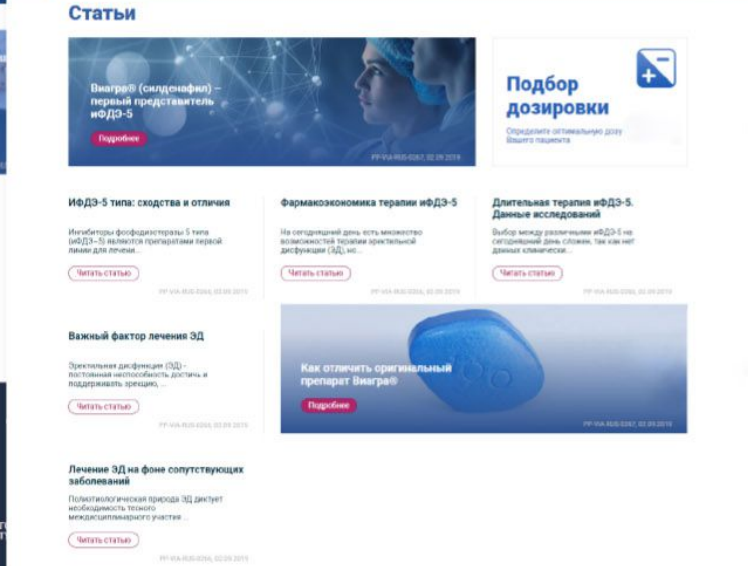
Статьи

Виагра® (силденафил) – первый представитель иФДЭ-5

Подробнее

PP-VIA-RUS-0267, 02.09.2019

Подбор дозировки

Определите оптимальную дозу Вашего пациента

ИФДЭ-5 типа: сходства и отличия

Ингибиторы фосфодиэстеразы 5 типа (иФДЭ-5) являются препаратами первой линии для лечени...

Читать статью

PP-VIA-RUS-0264, 02.09.2019

Фармакоэкономика терапии иФДЭ-5

На сегодняшний день есть множество возможностей терапии эректильной дисфункции (ЭД), но...

Читать статью

PP-VIA-RUS-0265, 02.09.2019

Длительная терапия иФДЭ-5. Данные исследований

Выбор между различными иФДЭ-5 на сегодняшний день сложен, так как нет данных клинических...

Читать статью

PP-VIA-RUS-0266, 02.09.2019

Важный фактор лечения ЭД

Эректильная дисфункция (ЭД) - постоянная неспособность достичь и поддерживать эрекцию, ...

Читать статью

PP-VIA-RUS-0263, 02.09.2019

Как отличить оригинальный препарат Виагра®

Подробнее

PP-VIA-RUS-0267, 02.09.2019

Лечение ЭД на фоне сопутствующих заболеваний

Полиэтиологическая природа ЭД диктует необходимость тесного междисциплинарного участия...

Читать статью

PP-VIA-RUS-0268, 02.09.2019